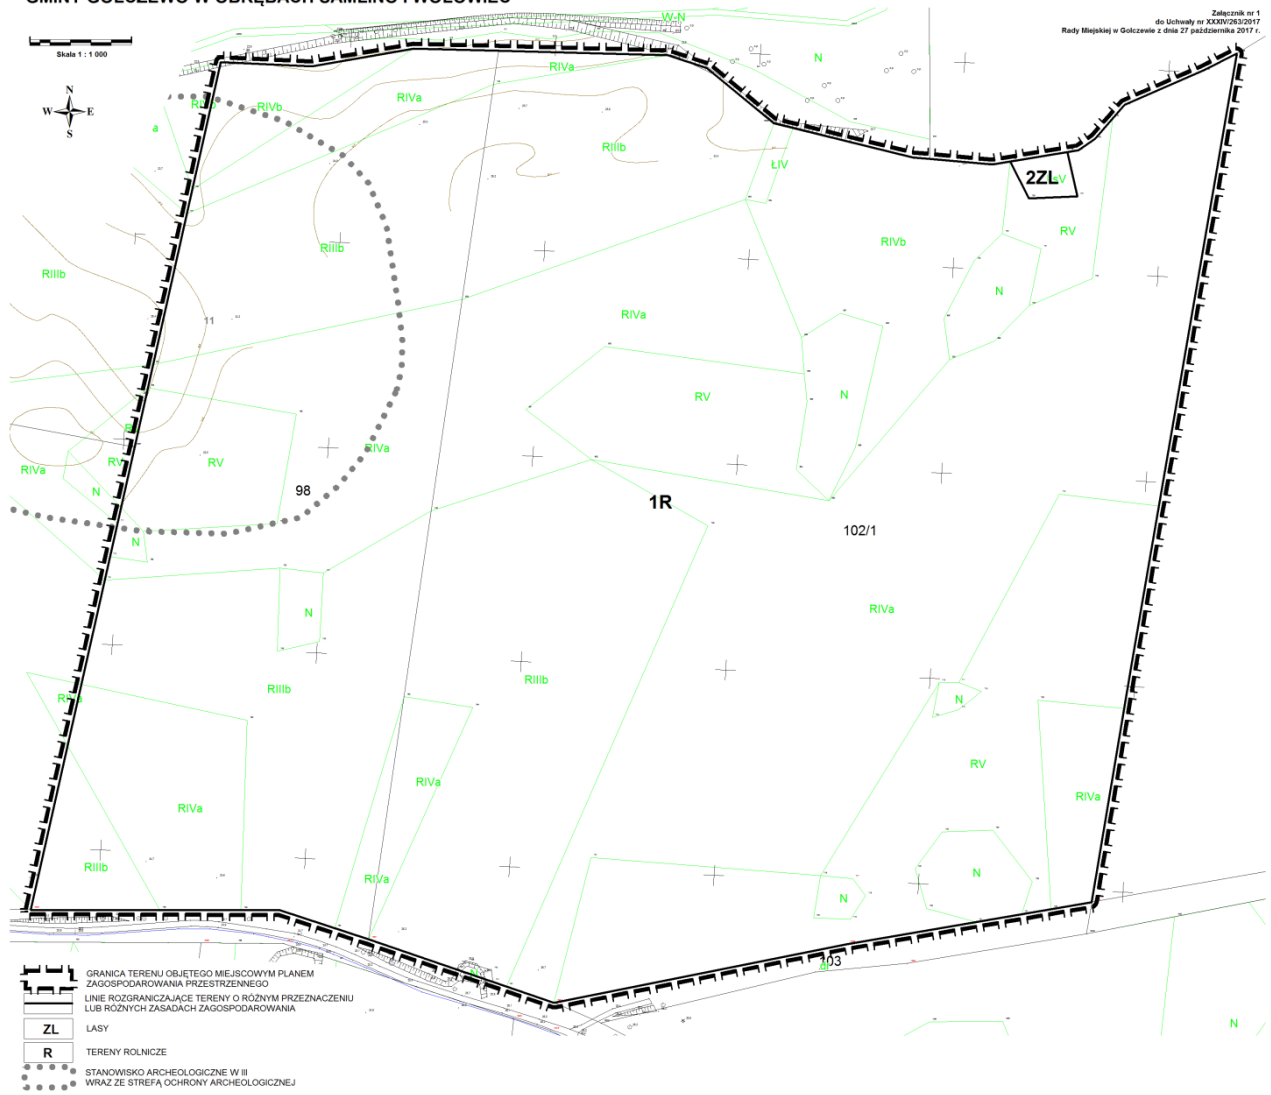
Załącznik nr 1
do Uchwały nr XXXIV/263/2017
Rady Miejskiej w Golczewie z dnia 27 października 2017 r.

Skala 1 : 1 000

N
W E
S

W-N
RIVa
N
RIVb
RIVb
RIVa
a
RIIIb
ŁIV
2ZL
ŁV
RV
RIIIb
RIVb
RIIIb
N
11
RIVa
RV
N
RV
RIVa
RV
RIVa
N
98
1R
102/1
N
RIVa
RIIIb
RIIIb
RIIIb
N
RIVa
RV
RIVa
RIVa
RIIIb
RIVa
N
N
103
N

GRANICA TERENU OBJĘTEGO MIEJSCOWYM PLANEM ZAGOSPODAROWANIA PRZESTRZENNEGO
LINIE ROZGRANICZAJĄCE TERENY O RÓŻNYM PRZEZNACZENIU LUB RÓŻNYCH ZASADACH ZAGOSPODAROWANIA
ZL LASY
R TERENY ROLNICZE
STANOWISKO ARCHEOLOGICZNE W III WRAZ ZE STREFĄ OCHRONY ARCHEOLOGICZNEJ